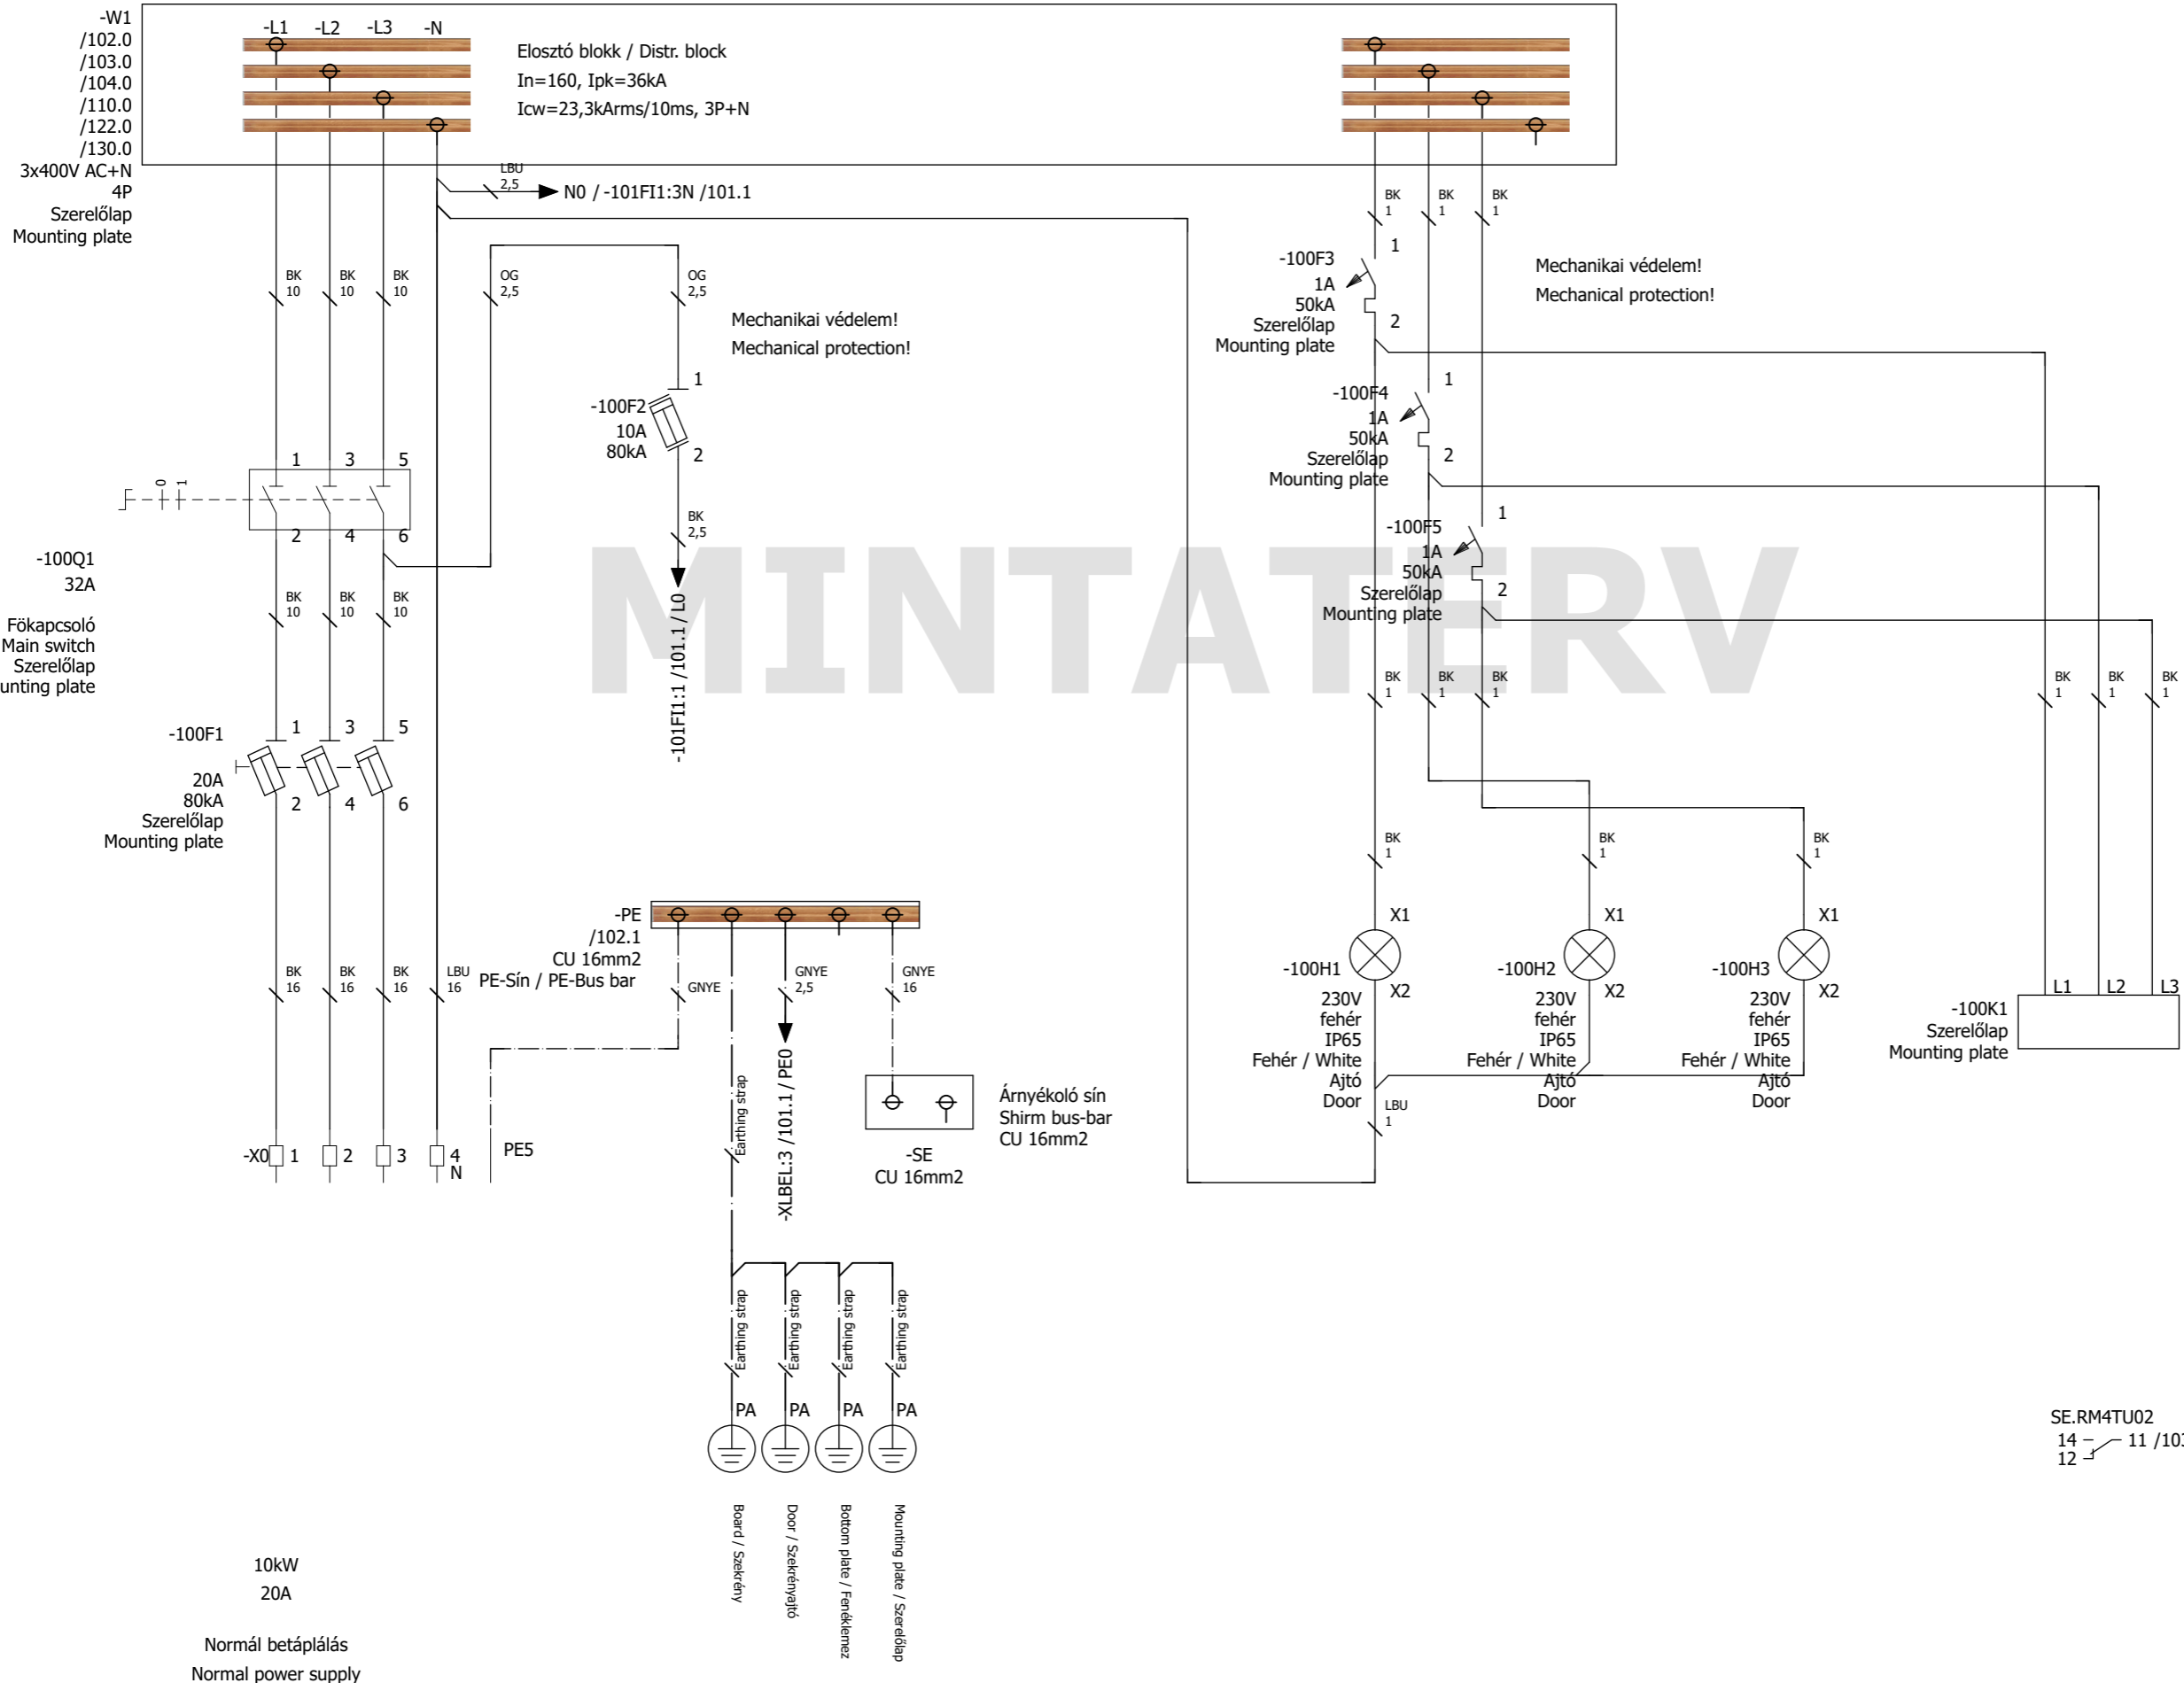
-W1
/102.0
/103.0
/104.0
/110.0
/122.0
/130.0
3x400V AC+N
4P
Szerelőlap
Mounting plate

-L1 -L2 -L3 -N

Elosztó blokk / Distr. block
In=160, Ipk=36kA
Icw=23,3kArms/10ms, 3P+N

LBU
2,5
N0 / -101FI1:3N /101.1

BK 10 BK 10 BK 10
OG 2,5 OG 2,5

Mechanikai védelem!
Mechanical protection!

1
-100F2
10A
80kA
2
BK
2,5
-101FI1:1 /101.1 / L0

0 1
1 3 5
2 4 6

-100Q1
32A
Fökapcsoló
Main switch
Szerelőlap
unting plate

BK 10 BK 10 BK 10

-100F1
20A
80kA
Szerelőlap
Mounting plate
1 3 5
2 4 6

BK 16 BK 16 BK 16 LBU 16

-X0 1 2 3 4 N

PE5

-PE
/102.1
CU 16mm2
PE-Sín / PE-Bus bar
GNYE
GNYE 2,5
GNYE 16
Earthing strap
-XLBEL:3 /101.1 / PE0

Árnyékoló sín
Shirm bus-bar
CU 16mm2
-SE
CU 16mm2

Earthing strap
Earthing strap
Earthing strap
Earthing strap
PA PA PA PA
Board / Szekrény
Door / Szekrényajtó
Bottom plate / Fenéklemez
Mounting plate / Szerelőlap

10kW
20A
Normál betáplálás
Normal power supply

MINTATERV

BK 1 BK 1 BK 1
1
-100F3
1A
50kA
Szerelőlap
Mounting plate
2

Mechanikai védelem!
Mechanical protection!

1
-100F4
1A
50kA
Szerelőlap
Mounting plate
2

1
-100F5
1A
50kA
Szerelőlap
Mounting plate
2

BK 1 BK 1 BK 1
BK 1 BK 1 BK 1

BK 1 BK 1 BK 1

X1 X1 X1
-100H1
230V
fehér
IP65
Fehér / White
Ajtó
Door
X2
-100H2
230V
fehér
IP65
Fehér / White
Ajtó
Door
X2
-100H3
230V
fehér
IP65
Fehér / White
Ajtó
Door
X2
LBU
1

L1 L2 L3
-100K1
Szerelőlap
Mounting plate

SE.RM4TU02
14 11 /10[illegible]
12